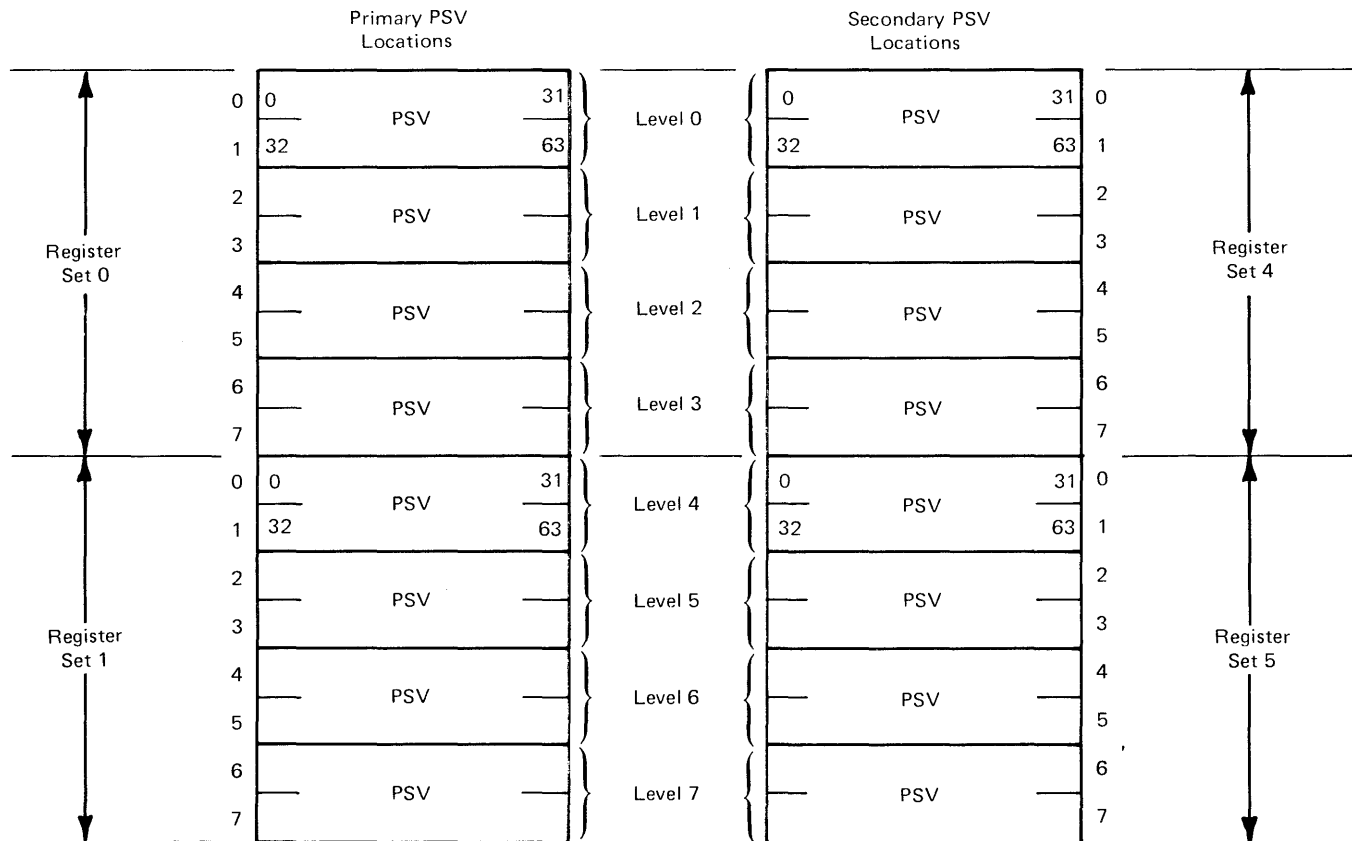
Primary PSV Locations

Secondary PSV Locations

Register Set 0

0 0 PSV 31
1 32 63
2 PSV
3
4 PSV
5
6 PSV
7

Level 0
Level 1
Level 2
Level 3

0 PSV 31 0
32 63 1
PSV 2
3
PSV 4
5
PSV 6
7

Register Set 4

Register Set 1

0 0 PSV 31
1 32 63
2 PSV
3
4 PSV
5
6 PSV
7

Level 4
Level 5
Level 6
Level 7

0 PSV 31 0
32 63 1
PSV 2
3
PSV 4
5
PSV 6
7

Register Set 5